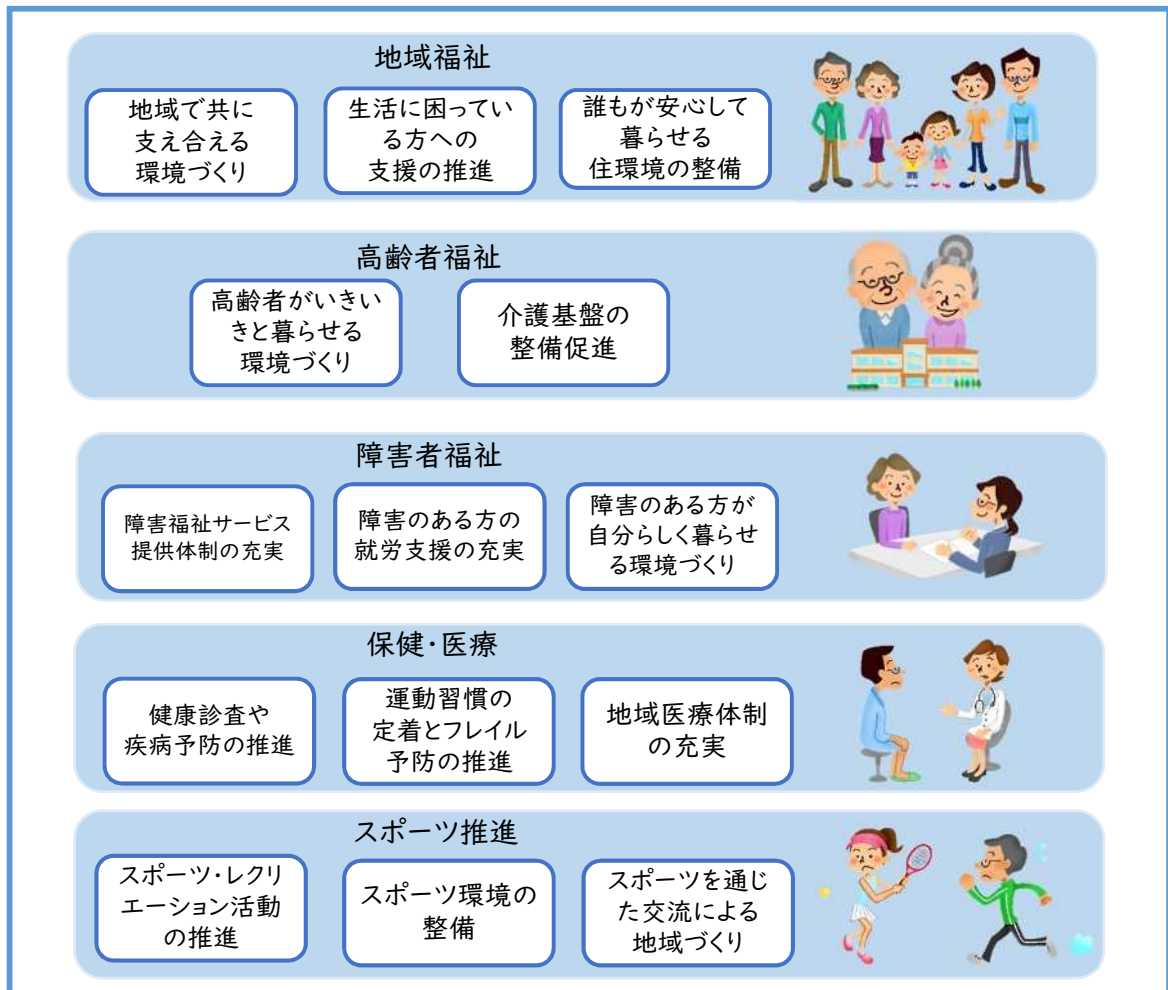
地域福祉

地域で共に支え合える環境づくり

生活に困っている方への支援の推進

誰もが安心して暮らせる住環境の整備

高齢者福祉

高齢者がいきいきと暮らせる環境づくり

介護基盤の整備促進

障害者福祉

障害福祉サービス提供体制の充実

障害のある方の就労支援の充実

障害のある方が自分らしく暮らせる環境づくり

保健・医療

健康診査や疾病予防の推進

運動習慣の定着とフレイル予防の推進

地域医療体制の充実

スポーツ推進

スポーツ・レクリエーション活動の推進

スポーツ環境の整備

スポーツを通じた交流による地域づくり